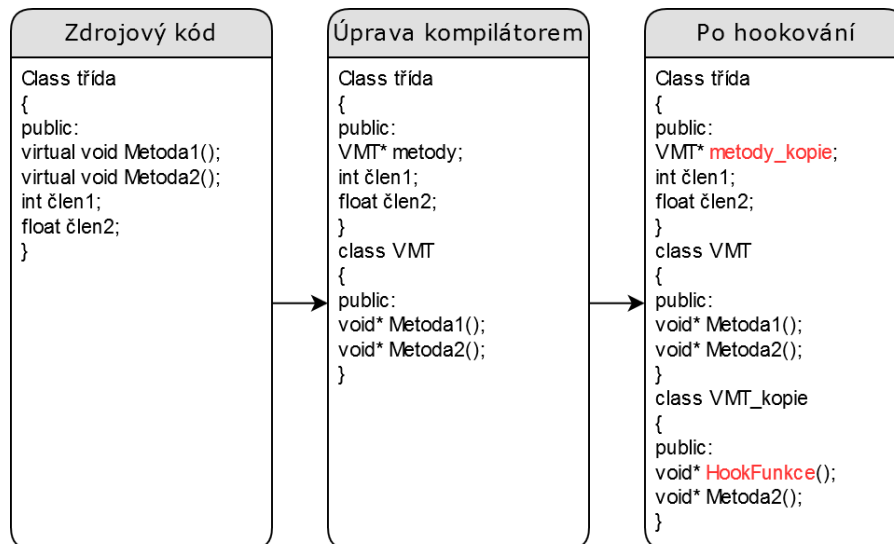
Zdrojový kód

Class třída
{
public:
virtual void Metoda1();
virtual void Metoda2();
int člen1;
float člen2;
}

Úprava kompilátorem

Class třída
{
public:
VMT* metody;
int člen1;
float člen2;
}
class VMT
{
public:
void* Metoda1();
void* Metoda2();
}

Po hookování

Class třída
{
public:
VMT* metody_kopie;
int člen1;
float člen2;
}
class VMT
{
public:
void* Metoda1();
void* Metoda2();
}
class VMT_kopie
{
public:
void* HookFunkce();
void* Metoda2();
}